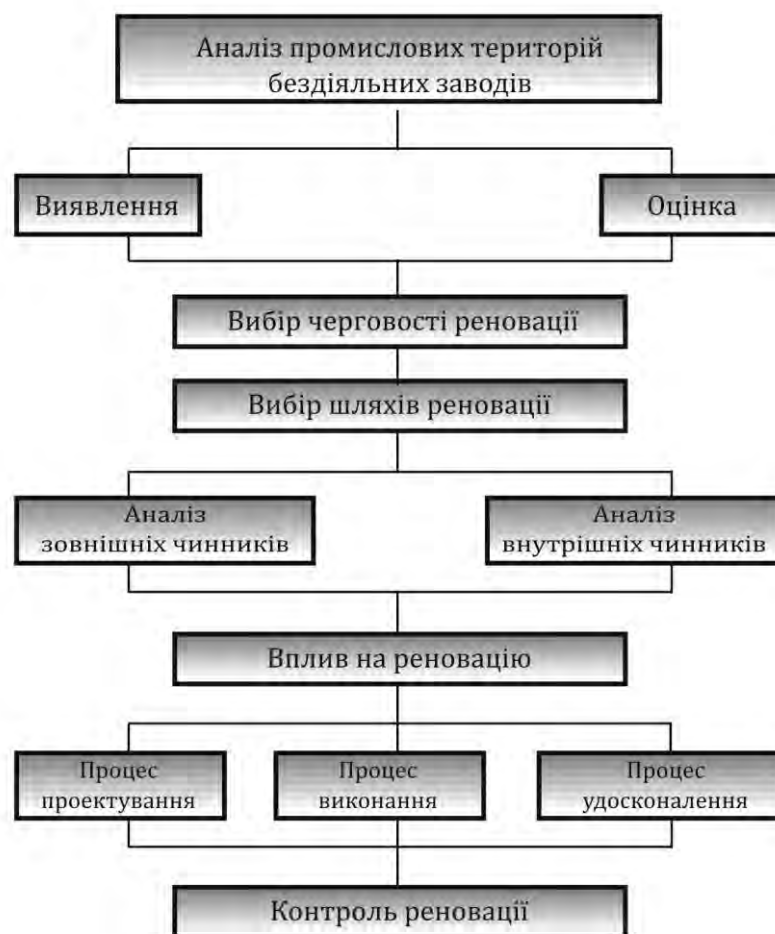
Аналіз промислових територій бездіяльних заводів

Виявлення

Оцінка

Вибір черговості реновації

Вибір шляхів реновації

Аналіз зовнішніх чинників

Аналіз внутрішніх чинників

Вплив на реновацію

Процес проектування

Процес виконання

Процес удосконалення

Контроль реновації